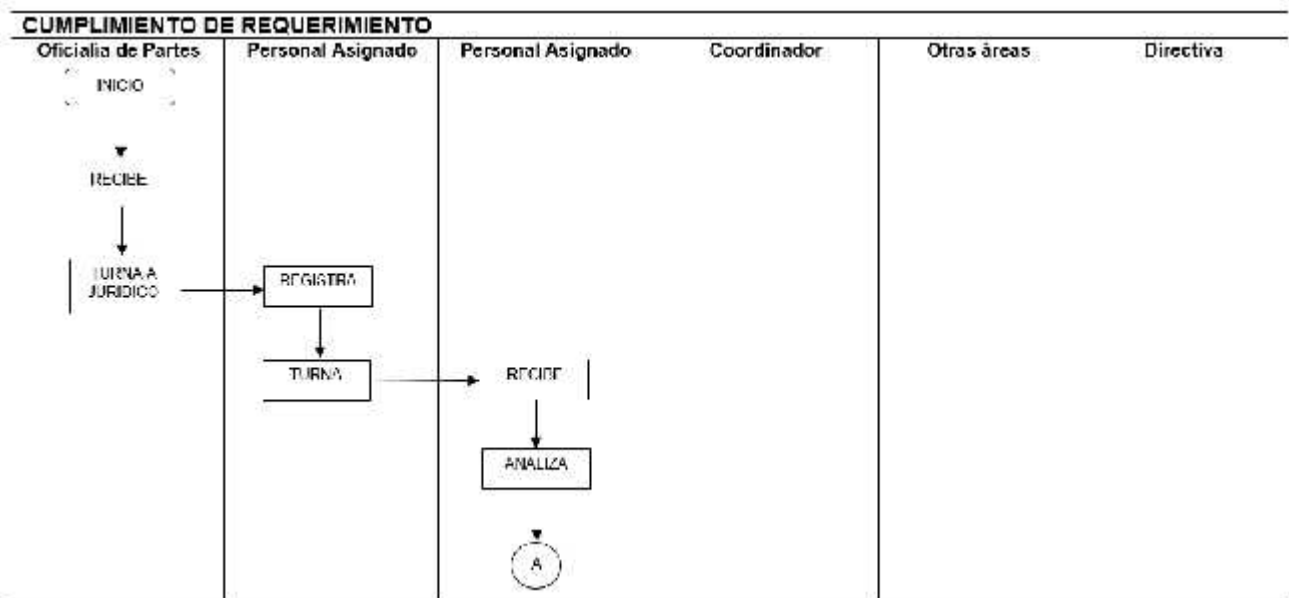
CUMPLIMIENTO DE REQUERIMIENTO

| Oficialia de Partes | Personal Asignado | Personal Asignado | Coordinador | Otras áreas | Directiva |
|---|---|---|---|---|---|

INICIO

RECIBE

TURNA A JURIDICO

REGISTRA

TURNA

RECIBE

ANALIZA

A